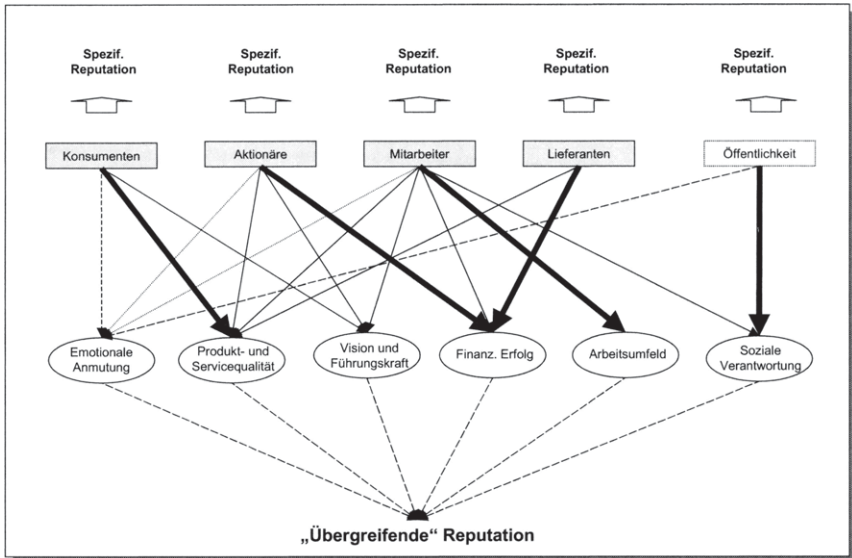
Spezif. Reputation

Spezif. Reputation

Spezif. Reputation

Spezif. Reputation

Spezif. Reputation

Konsumenten

Aktionäre

Mitarbeiter

Lieferanten

Öffentlichkeit

Emotionale Anmutung

Produkt- und Servicequalität

Vision und Führungskraft

Finanz. Erfolg

Arbeitsumfeld

Soziale Verantwortung

„Übergreifende" Reputation